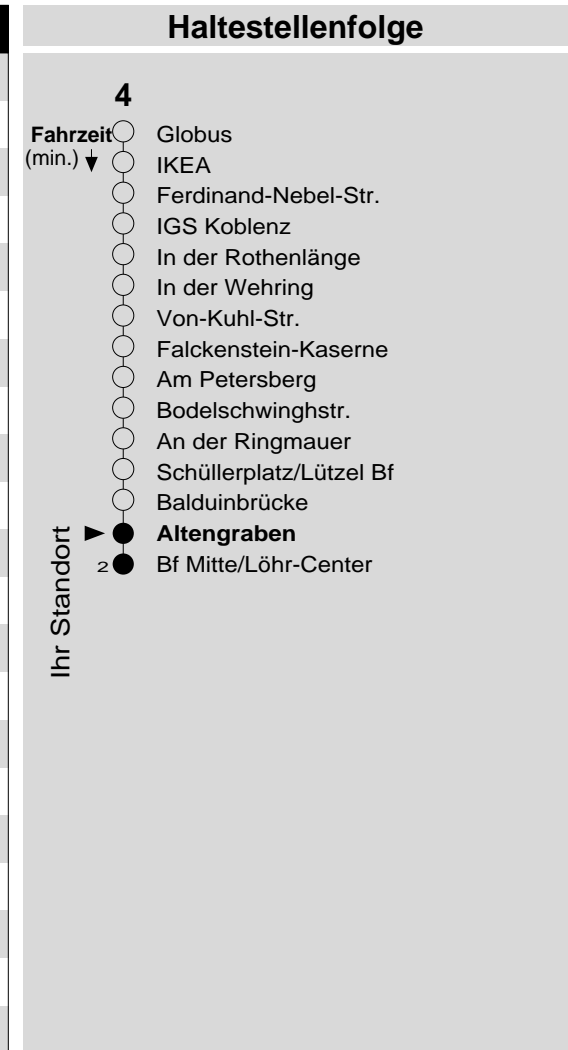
Haltestellenfolge

4

Fahrzeit (min.)

Globus
IKEA
Ferdinand-Nebel-Str.
IGS Koblenz
In der Rothenlänge
In der Wehring
Von-Kuhl-Str.
Falckenstein-Kaserne
Am Petersberg
Bodelschwinghstr.
An der Ringmauer
Schüllerplatz/Lützel Bf
Balduinbrücke
Altengraben
2 Bf Mitte/Löhr-Center

Ihr Standort